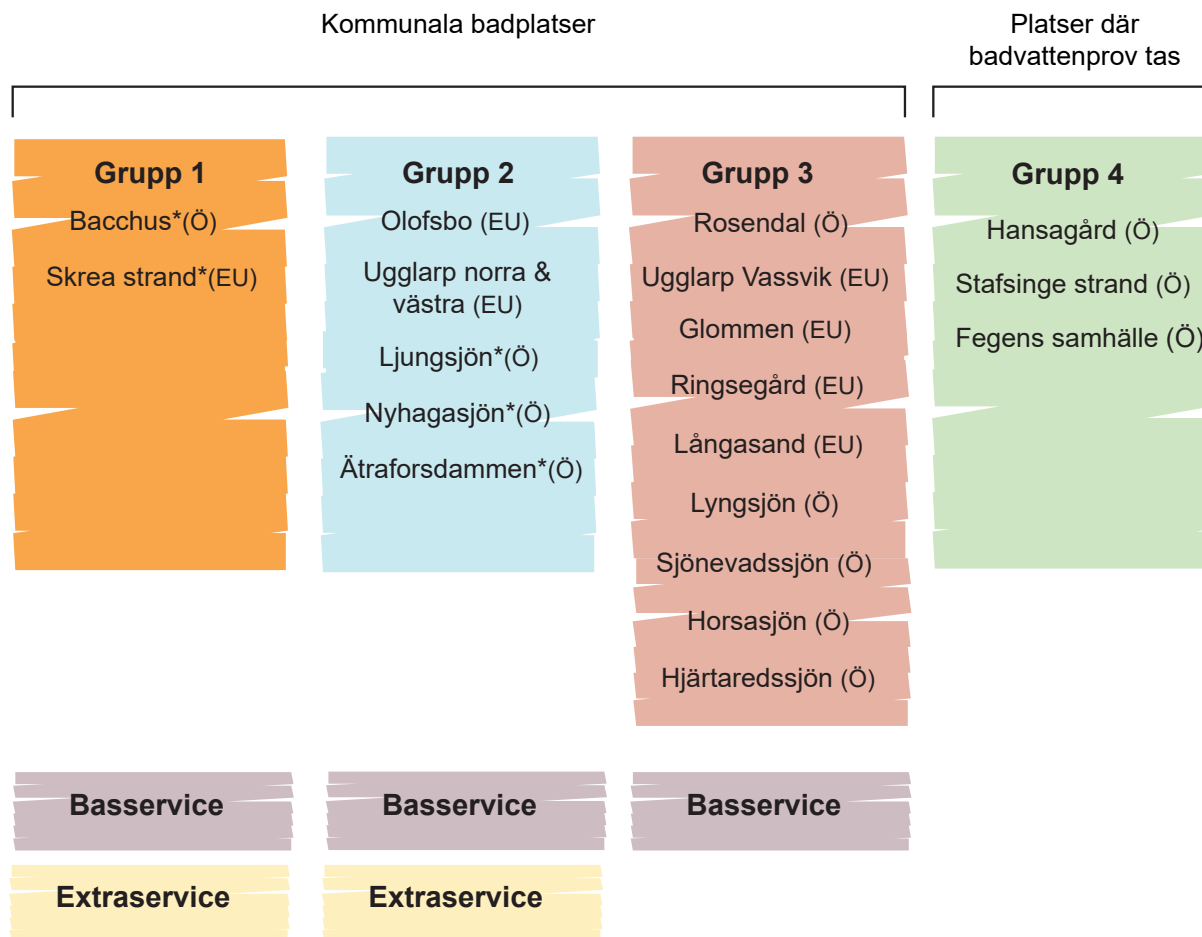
Kommunala badplatser

Platser där badvattenprov tas

Grupp 1
Bacchus*(Ö)
Skrea strand*(EU)

Grupp 2
Olofsbo (EU)
Ugglarp norra & västra (EU)
Ljungsjön*(Ö)
Nyhagasjön*(Ö)
Ätraforsdammen*(Ö)

Grupp 3
Rosendal (Ö)
Ugglarp Vassvik (EU)
Glommen (EU)
Ringsegård (EU)
Långasand (EU)
Lyngsjön (Ö)
Sjönevadssjön (Ö)
Horsasjön (Ö)
Hjärtaredssjön (Ö)

Grupp 4
Hansagård (Ö)
Stafsinge strand (Ö)
Fegens samhälle (Ö)

Basservice

Basservice

Basservice

Extraservice

Extraservice